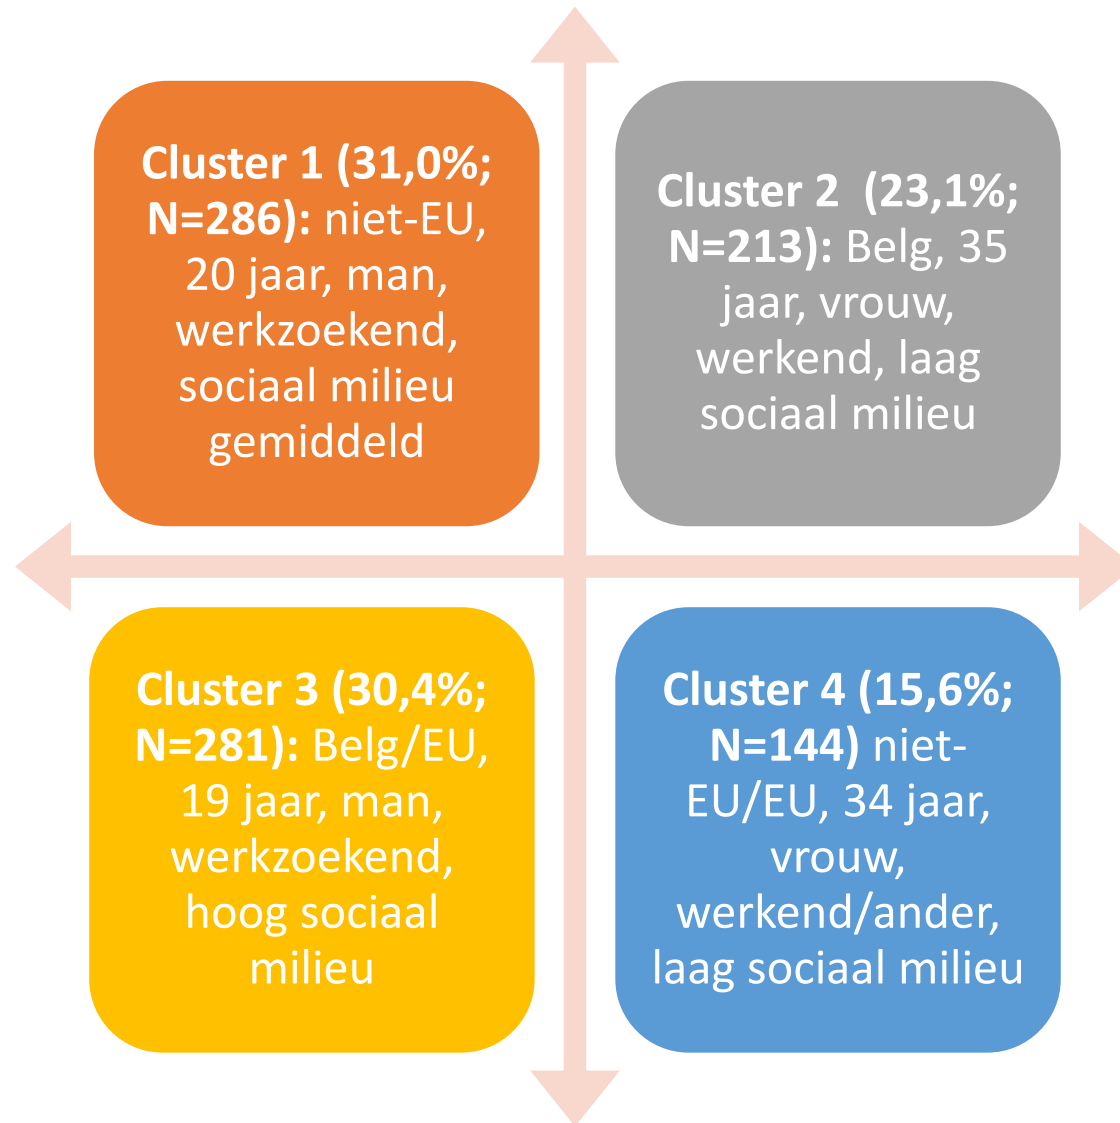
**Cluster 1 (31,0%; N=286):** niet-EU, 20 jaar, man, werkzoekend, sociaal milieu gemiddeld

**Cluster 2  (23,1%; N=213):** Belg, 35 jaar, vrouw, werkend, laag sociaal milieu

**Cluster 3 (30,4%; N=281):** Belg/EU, 19 jaar, man, werkzoekend, hoog sociaal milieu

**Cluster 4 (15,6%; N=144)** niet-EU/EU, 34 jaar, vrouw, werkend/ander, laag sociaal milieu